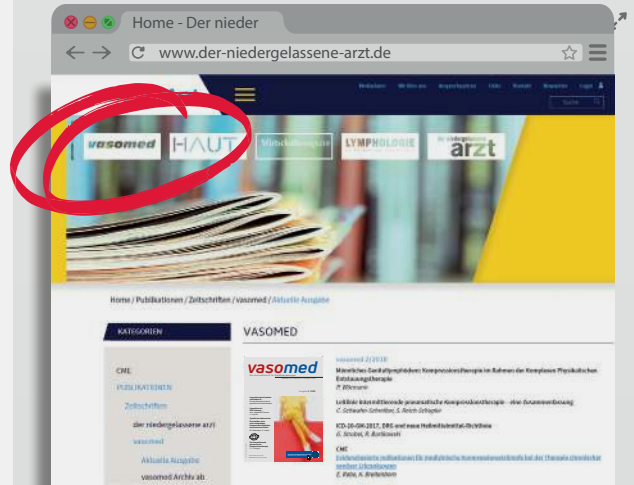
Home - Der nieder

www.der-niedergelassene-arzt.de

Mediadaten Wir über uns Ansprechpartner Links Kontakt Newsletter Login

Suche

vasomed HAUT Wirtschaftsmagazin LYMPHOLOGIE der niedergelassene arzt

Home / Publikationen / Zeitschriften / vasomed / Aktuelle Ausgabe

KATEGORIEN

CME

PUBLIKATIONEN

Zeitschriften

der niedergelassene arzt

vasomed

Aktuelle Ausgabe

vasomed Archiv ab

VASOMED

vasomed

vasomed 2/2018

Männliches Genitallymphödem: Kompressionstherapie im Rahmen der Komplexen Physikalischen Entstauungstherapie

P. Bitmann

Leitlinie Intermittierende pneumatische Kompressionstherapie - eine Zusammenfassung

C. Schwahn-Schreiber, S. Reich-Schupke

ICD-10-GM-2017, DRG und neue Hollenthiroidität-Richtlinie

G. Strobel, R. Burkowski

CME

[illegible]

E. Rabe, A. Breitenborn